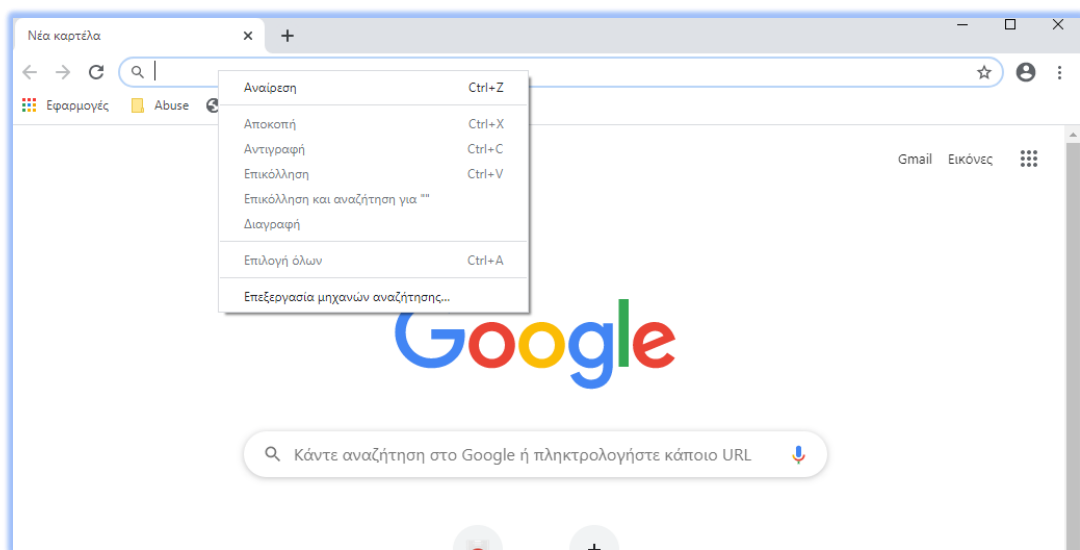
Νέα καρτέλα ×

Εφαρμογές Abuse

Αναίρεση Ctrl+Z
Αποκοπή Ctrl+X
Αντιγραφή Ctrl+C
Επικόλληση Ctrl+V
Επικόλληση και αναζήτηση για ""
Διαγραφή
Επιλογή όλων Ctrl+A
Επεξεργασία μηχανών αναζήτησης...

Gmail Εικόνες

Google

Κάντε αναζήτηση στο Google ή πληκτρολογήστε κάποιο URL